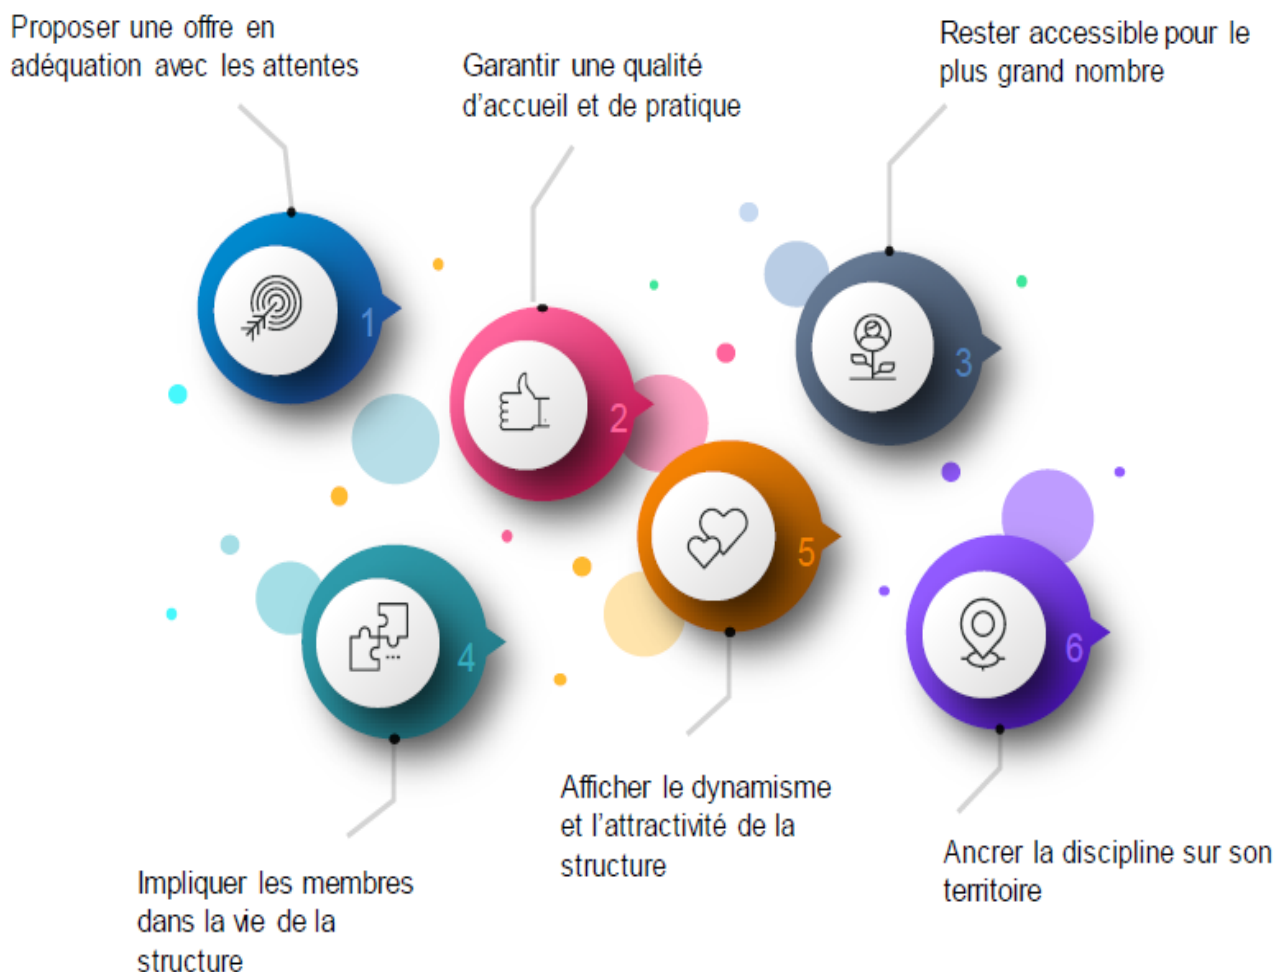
Proposer une offre en adéquation avec les attentes

Garantir une qualité d'accueil et de pratique

Rester accessible pour le plus grand nombre

1

2

3

4

5

6

Impliquer les membres dans la vie de la structure

Afficher le dynamisme et l'attractivité de la structure

Ancrer la discipline sur son territoire